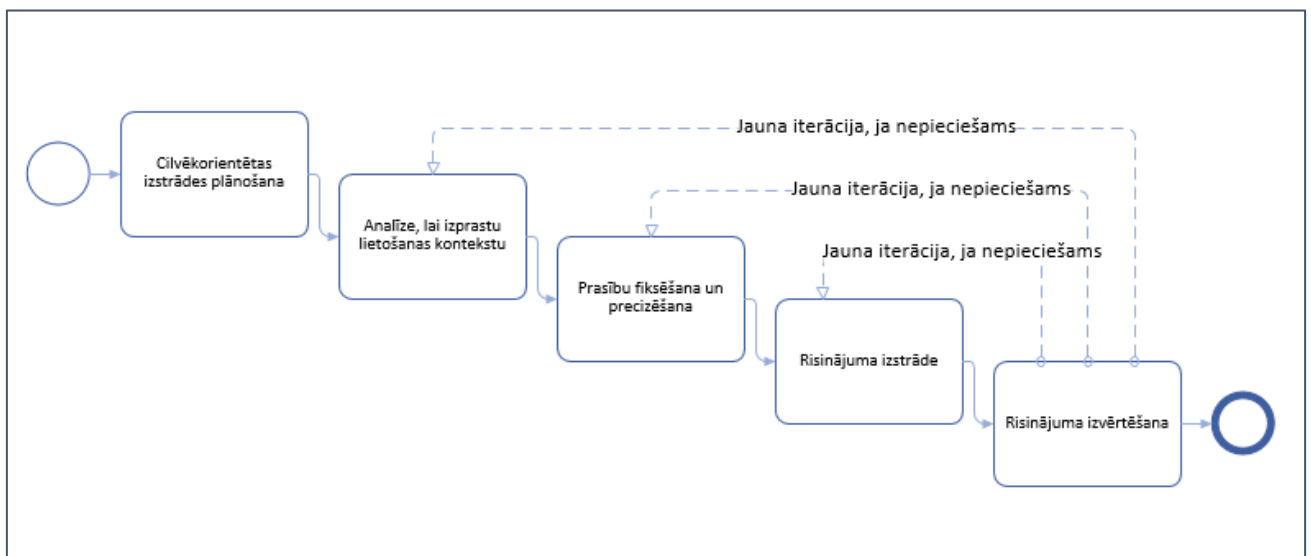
Jauna iterācija, ja nepieciešams

Jauna iterācija, ja nepieciešams

Jauna iterācija, ja nepieciešams

Cilvēkorientētas izstrādes plānošana

Analīze, lai izprastu lietošanas kontekstu

Prasību fiksēšana un precizēšana

Risinājuma izstrāde

Risinājuma izvērtēšana